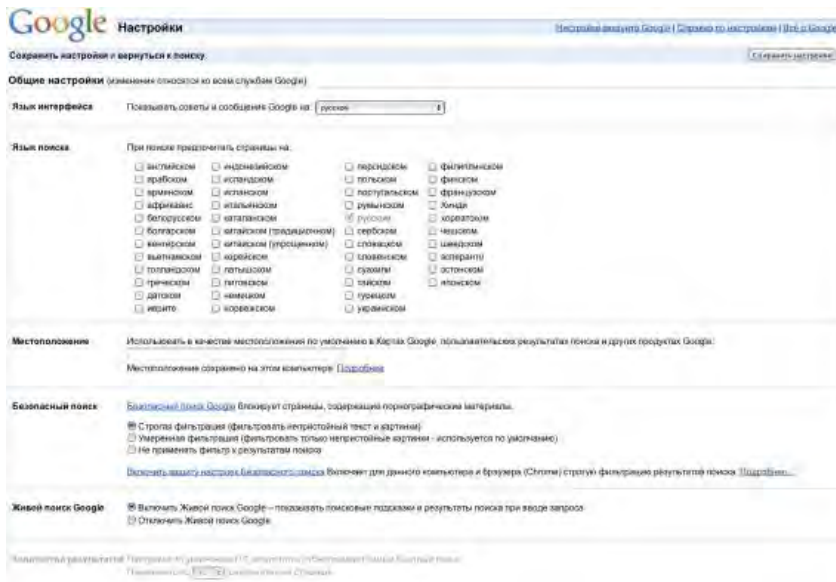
Google Настройки

Настройки аккаунта Google | Справка по настройкам | Всё о Google

Сохранить настройки и вернуться к поиску.

Сохранить настройки

Общие настройки (изменения относятся ко всем службам Google)

Язык интерфейса

Показывать советы и сообщения Google на: русском

Язык поиска

При поиске предпочитать страницы на:

английском
арабском
армянском
африкаанс
белорусском
болгарском
венгерском
вьетнамском
голландском
греческом
датском
иврите
индонезийском
исландском
испанском
итальянском
каталанском
китайском (традиционном)
китайском (упрощенном)
корейском
латышском
литовском
немецком
норвежском
персидском
польском
португальском
румынском
русском
сербском
словацком
словенском
суахили
тайском
турецком
украинском
филиппинском
финском
французском
Хинди
хорватском
чешском
шведском
эсперанто
эстонском
японском

Местоположение

Использовать в качестве местоположения по умолчанию в Картах Google, пользовательских результатах поиска и других продуктах Google:

Местоположение сохранено на этом компьютере. Подробнее

Безопасный поиск

Безопасный поиск Google блокирует страницы, содержащие порнографические материалы.

Строгая фильтрация (фильтровать непристойный текст и картинки)
Умеренная фильтрация (фильтровать только непристойные картинки - используется по умолчанию)
Не применять фильтр к результатам поиска

Включить защиту настроек Безопасного поиска Включает для данного компьютера и браузера (Chrome) строгую фильтрацию результатов поиска. Подробнее...

Живой поиск Google

Включить Живой поиск Google – показывать поисковые подсказки и результаты поиска при вводе запроса
Отключить Живой поиск Google

Количество результатов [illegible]

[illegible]